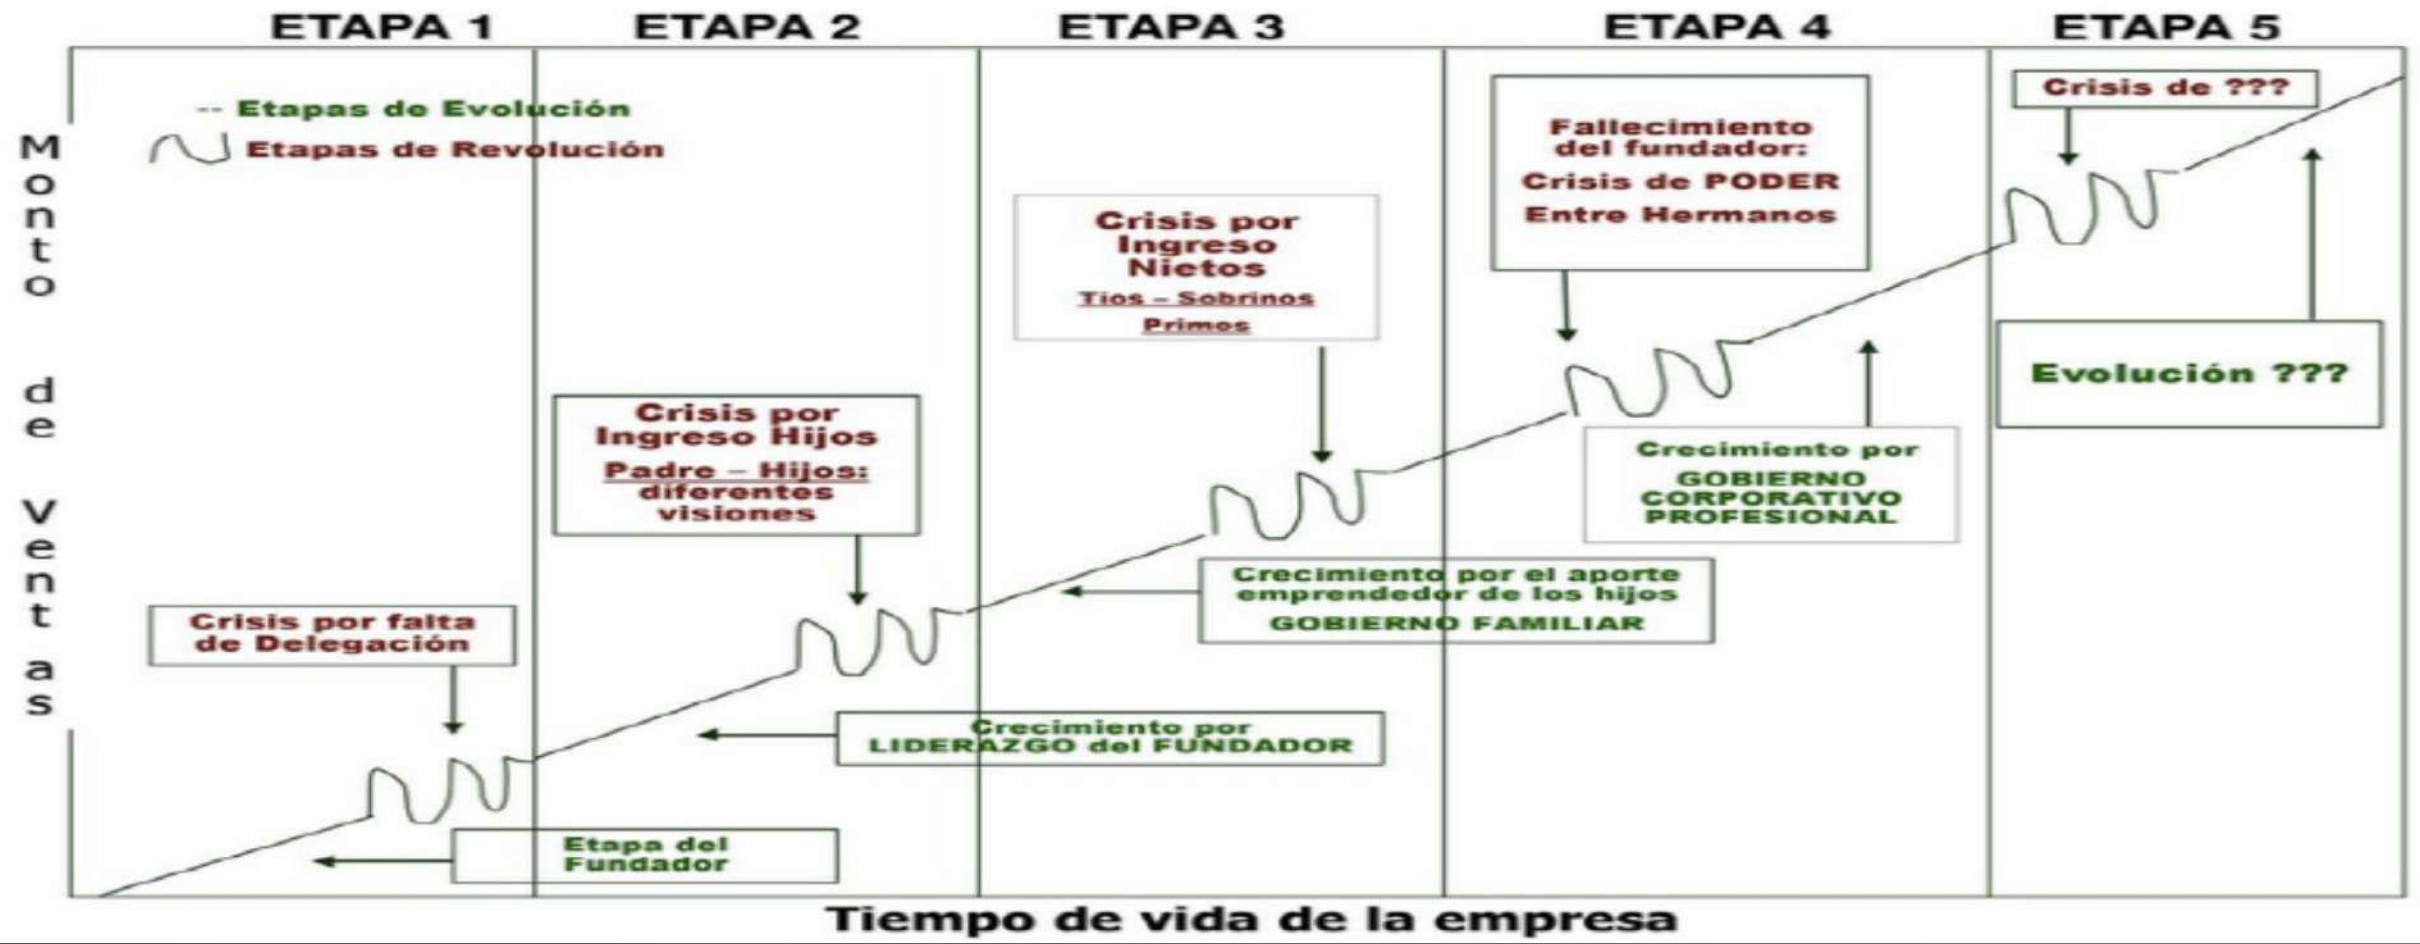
ETAPA 1 ETAPA 2 ETAPA 3 ETAPA 4 ETAPA 5

-- Etapas de Evolución
Etapas de Revolución

Monto de Ventas

Crisis de ???

Fallecimiento del fundador:
Crisis de PODER
Entre Hermanos

Crisis por Ingreso Nietos
Tios – Sobrinos
Primos

Evolución ???

Crisis por Ingreso Hijos
Padre – Hijos: diferentes visiones

Crecimiento por
GOBIERNO CORPORATIVO PROFESIONAL

Crecimiento por el aporte emprendedor de los hijos
GOBIERNO FAMILIAR

Crisis por falta de Delegación

Crecimiento por LIDERAZGO del FUNDADOR

Etapa del Fundador

Tiempo de vida de la empresa